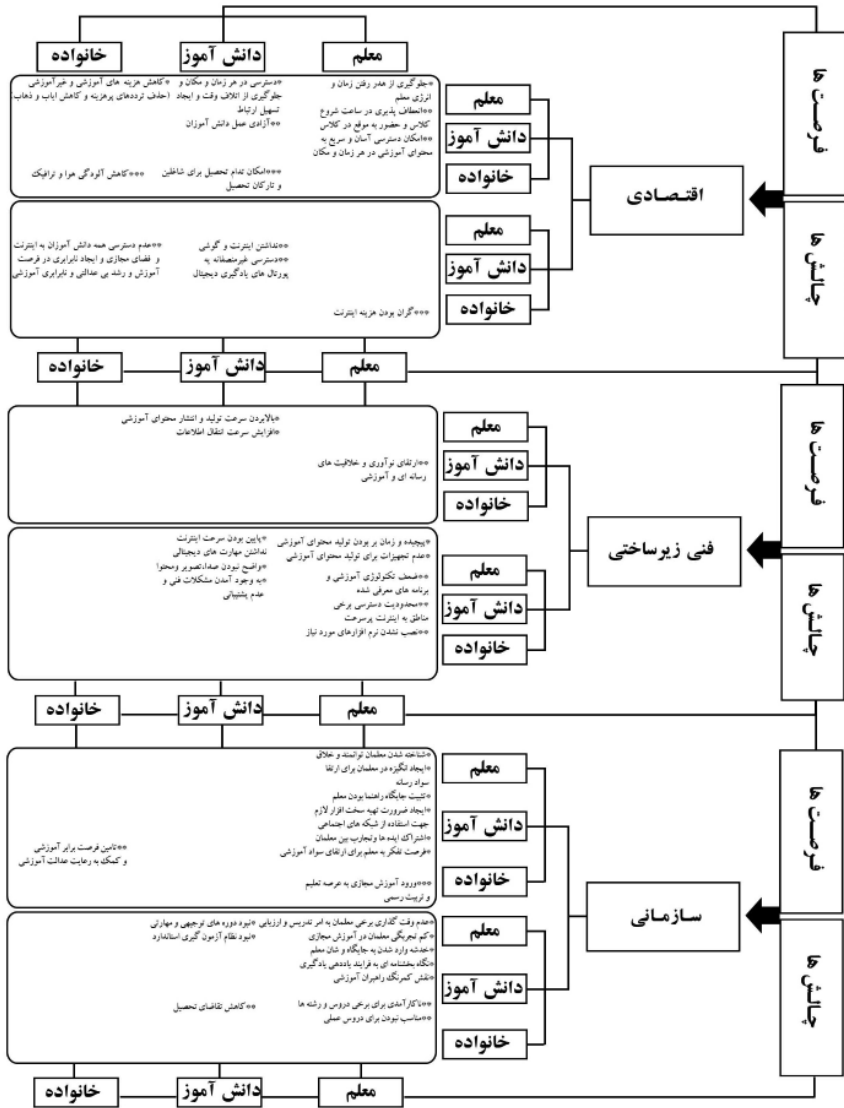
خانواده دانش آموز معلم

فرصت ها

معلم
دانش آموز
خانواده

*جلوگیری از هدر رفتن زمان و انرژی معلم
*انعطاف پذیری در ساعت شروع کلاس و حضور به موقع در کلاس
**امکان دسترسی آسان و سریع به محتوای آموزشی در هر زمان و مکان

**دسترسی در هر زمان و مکان و جلوگیری از اتلاف وقت و ایجاد تسهیل ارتباط
**آزادی عمل دانش آموزان

***امکان تداوم تحصیل برای شاغلین و تارکان تحصیل

**کاهش هزینه های آموزشی و غیر آموزشی (حذف ترددهای پرهزینه و کاهش اباب و ذهاب)

***کاهش آلودگی هوا و ترافیک

اقتصادی

چالش ها

معلم
دانش آموز
خانواده

**نداشتن اینترنت و گوشی
**دسترسی غیرمنصفانه به پورتال های یادگیری دیجیتال

**عدم دسترسی همه دانش آموزان به اینترنت و فضای مجازی و ایجاد نابرابری در فرصت آموزش و رشد بی عدالتی و نابرابری آموزشی

***گران بودن هزینه اینترنت

خانواده دانش آموز معلم

فرصت ها

معلم
دانش آموز
خانواده

*بالابردن سرعت تولید و انتشار محتوای آموزشی
*افزایش سرعت انتقال اطلاعات

**ارتقای نوآوری و خلاقیت های رسانه ای و آموزشی

فنی زیرساختی

چالش ها

معلم
دانش آموز
خانواده

*پیچیده و زمان بر بودن تولید محتوای آموزشی
*عدم تجهیزات برای تولید محتوای آموزشی
**ضعف تکنولوژی آموزشی و برنامه های معرفی شده
**محدودیت دسترسی برخی مناطق به اینترنت پرسرعت
**نصب نشدن نرم افزارهای مورد نیاز

*پایین بودن سرعت اینترنت
نداشتن مهارت های دیجیتالی
*واضح نبودن صدا،تصویر ومحتوا
*به وجود آمدن مشکلات فنی و عدم پشتیبانی

خانواده دانش آموز معلم

فرصت ها

معلم
دانش آموز
خانواده

*شناخته شدن معلمان توانمند و خلاق
*ایجاد انگیزه در معلمان برای ارتقا سواد رسانه
*تثبیت جایگاه راهنما بودن معلم
*ایجاد ضرورت تهیه سخت افزار لازم جهت استفاده از شبکه های اجتماعی
*اشتراک ایده ها وتجارب بین معلمان
*فرصت تفکر به معلم برای ارتقای سواد آموزشی

***ورود آموزش مجازی به عرصه تعلیم و تربیت رسمی

**تامین فرصت برابر آموزشی و کمک به رعایت عدالت آموزشی

سازمانی

چالش ها

معلم
دانش آموز
خانواده

*عدم وقت گذاری برخی معلمان به امر تدریس و ارزیابی
*نبود دوره های توجیهی و مهارتی
*کم تجربگی معلمان در آموزش مجازی
*نبود نظام آزمون گیری استاندارد
*خدشه وارد شدن به جایگاه و شان معلم
*نگاه بخشنامه ای به فرایند یاددهی یادگیری
*نقش کمرنگ راهبران آموزشی

**ناکارآمدی برای برخی دروس و رشته ها
**مناسب نبودن برای دروس عملی

**کاهش تقاضای تحصیل

خانواده دانش آموز معلم